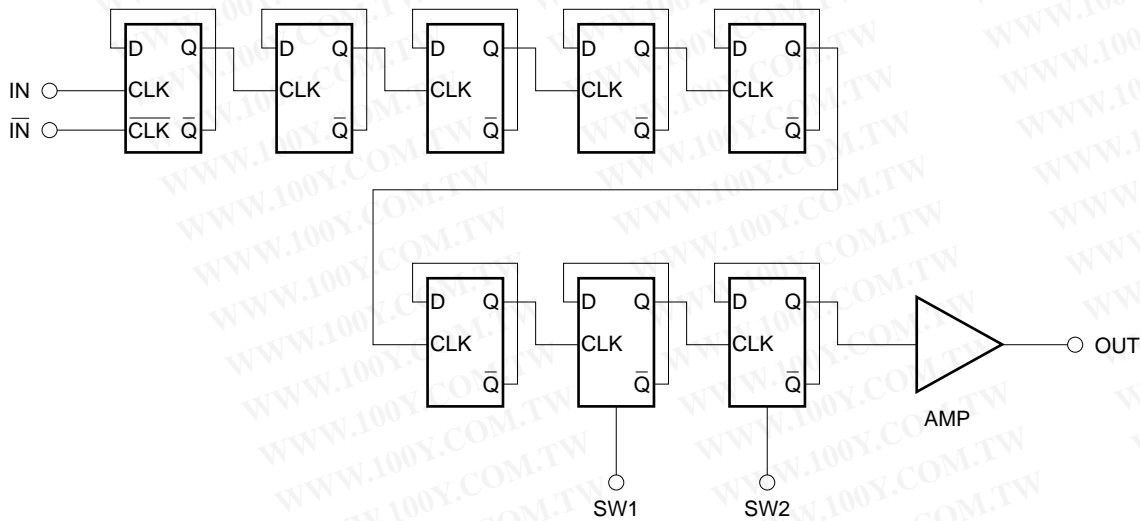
D Q
IN
CLK
$\overline{IN}$
$\overline{CLK}$ $\overline{Q}$

D Q
CLK
$\overline{Q}$

D Q
CLK
$\overline{Q}$

D Q
CLK
$\overline{Q}$

D Q
CLK
$\overline{Q}$

D Q
CLK
$\overline{Q}$

D Q
CLK
$\overline{Q}$

D Q
CLK
$\overline{Q}$

AMP
OUT
SW1
SW2

WWW.100Y.COM.TW